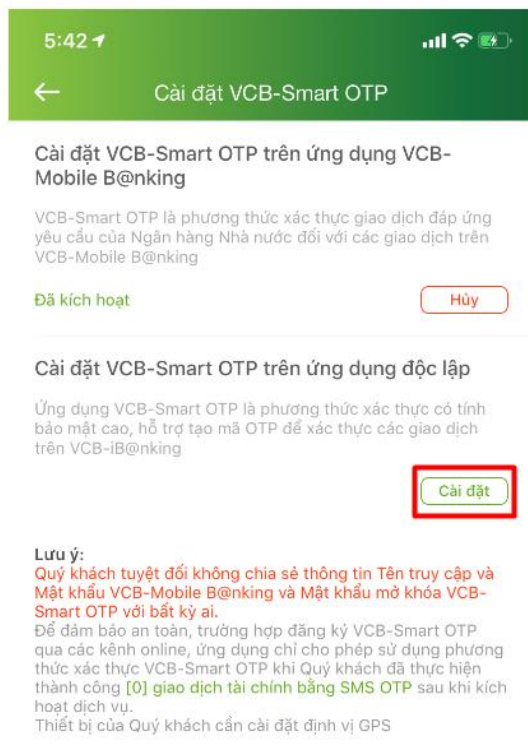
5:42

Cài đặt VCB-Smart OTP

Cài đặt VCB-Smart OTP trên ứng dụng VCB-Mobile B@nking

VCB-Smart OTP là phương thức xác thực giao dịch đáp ứng yêu cầu của Ngân hàng Nhà nước đối với các giao dịch trên VCB-Mobile B@nking

Đã kích hoạt

Hủy

Cài đặt VCB-Smart OTP trên ứng dụng độc lập

Ứng dụng VCB-Smart OTP là phương thức xác thực có tính bảo mật cao, hỗ trợ tạo mã OTP để xác thực các giao dịch trên VCB-iB@nking

Cài đặt

Lưu ý:
Quý khách tuyệt đối không chia sẻ thông tin Tên truy cập và Mật khẩu VCB-Mobile B@nking và Mật khẩu mở khóa VCB-Smart OTP với bất kỳ ai.
Để đảm bảo an toàn, trường hợp đăng ký VCB-Smart OTP qua các kênh online, ứng dụng chỉ cho phép sử dụng phương thức xác thực VCB-Smart OTP khi Quý khách đã thực hiện thành công [0] giao dịch tài chính bằng SMS OTP sau khi kích hoạt dịch vụ.
Thiết bị của Quý khách cần cài đặt định vị GPS